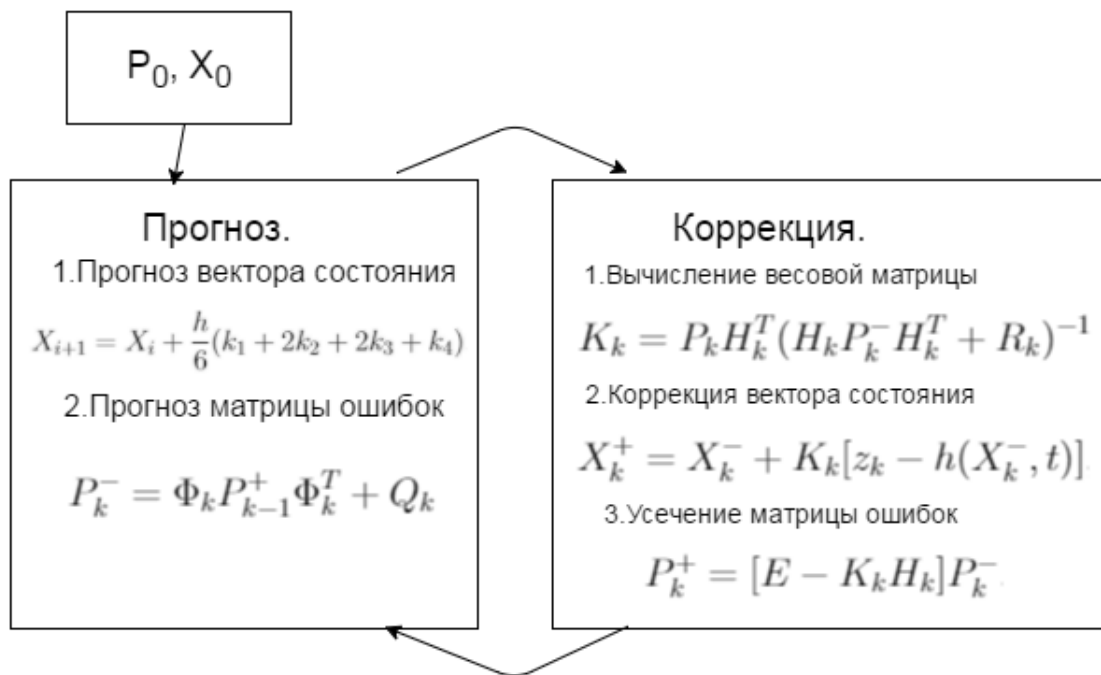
$P_0$, $X_0$

Прогноз.

1.Прогноз вектора состояния

$X_{i+1} = X_i + \frac{h}{6}(k_1 + 2k_2 + 2k_3 + k_4)$

2.Прогноз матрицы ошибок

$P_k^- = \Phi_k P_{k-1}^+ \Phi_k^T + Q_k$

Коррекция.

1.Вычисление весовой матрицы

$K_k = P_k H_k^T (H_k P_k^- H_k^T + R_k)^{-1}$

2.Коррекция вектора состояния

$X_k^+ = X_k^- + K_k[z_k - h(X_k^-, t)]$

3.Усечение матрицы ошибок

$P_k^+ = [E - K_k H_k] P_k^-$